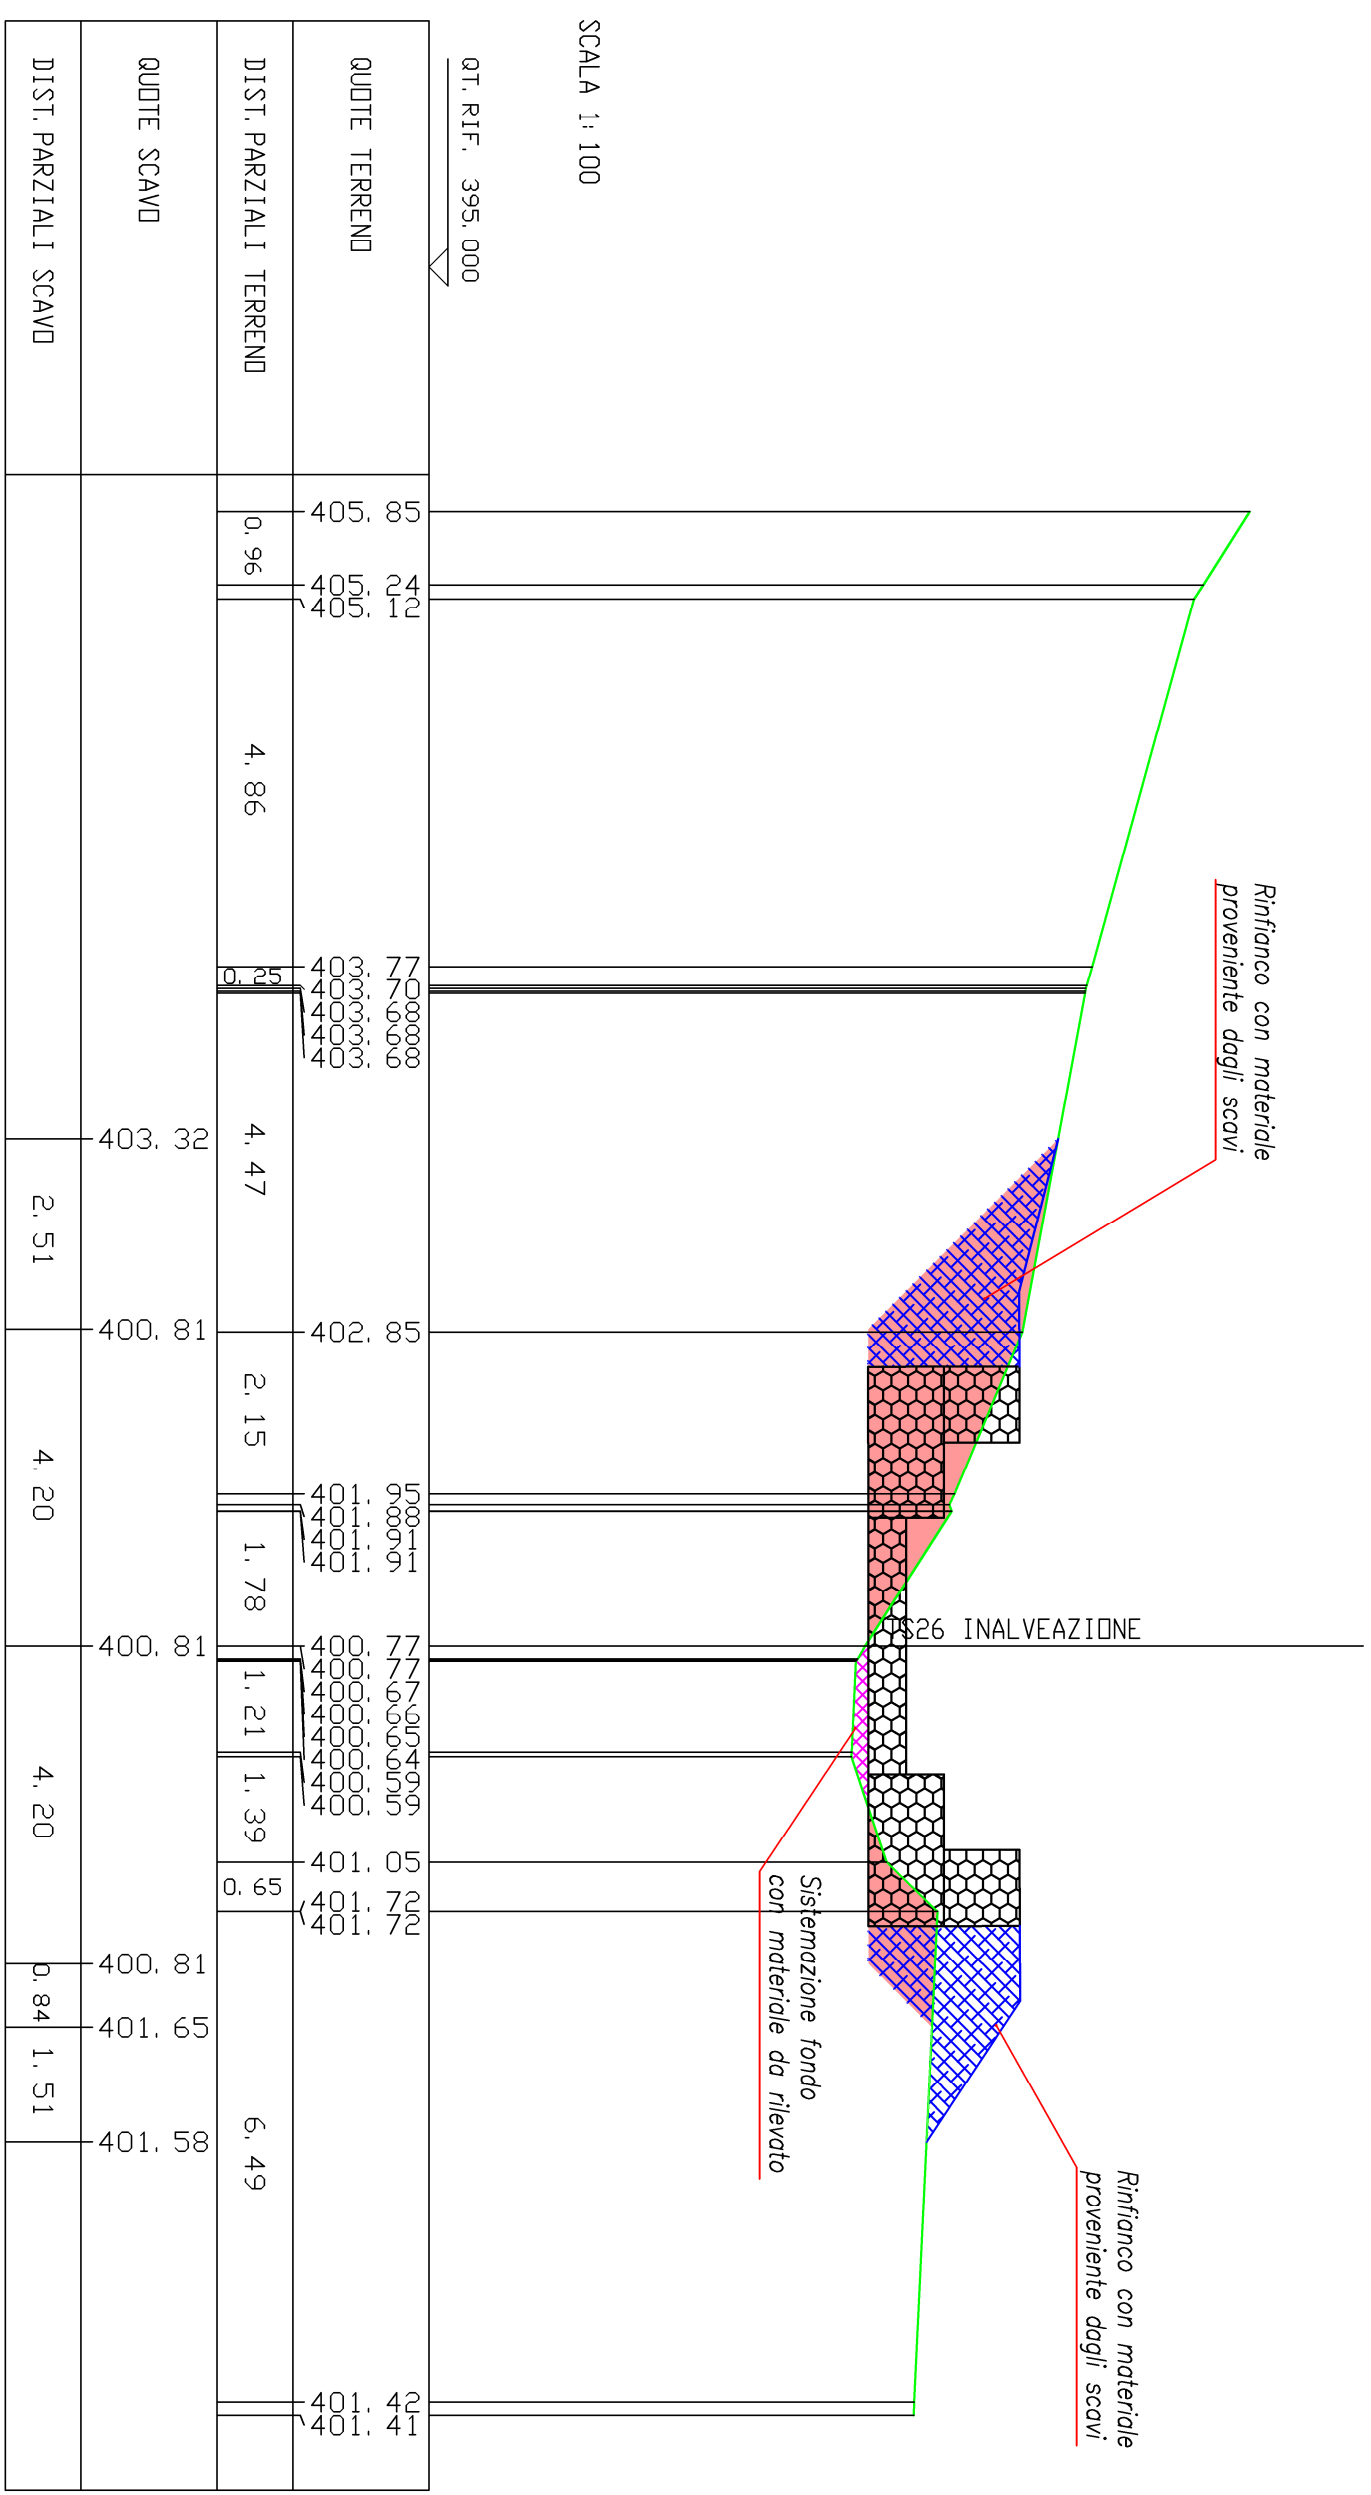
SCALA 1:100

QT. RIF. 395.000

QUOTE TERRENO

DIST. PARZIALI TERRENO

QUOTE SCAVO

DIST. PARZIALI SCAVO

405.85
405.24
405.12
403.77
403.70
403.68
403.68
403.68
402.85
401.95
401.88
401.91
401.91
400.77
400.77
400.67
400.66
400.65
400.64
400.59
400.59
401.05
401.72
401.72
401.42
401.41

0.96
4.86
0.25
4.47
2.15
1.78
1.21
1.39
0.65
6.49

403.32
400.81
400.81
400.81
401.65
401.58

2.51
4.20
4.20
0.84
1.51

S26 INALVEAZIONE

Rinfianco con materiale proveniente dagli scavi

Sistemazione fondo con materiale da rilevato

Rinfianco con materiale proveniente dagli scavi